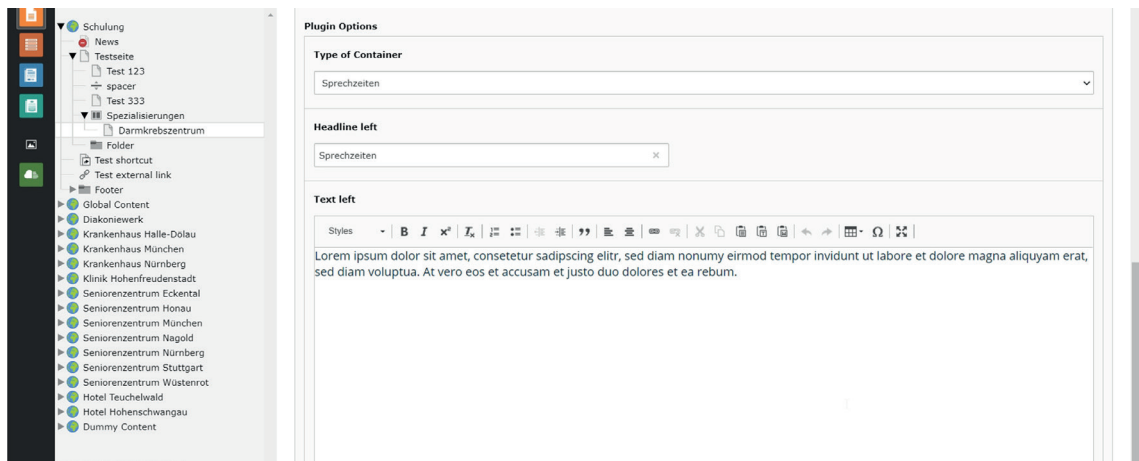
Schulung
News
Testseite
Test 123
spacer
Test 333
Spezialisierungen
Darmkrebszentrum
Folder
Test shortcut
Test external link
Footer
Global Content
Diakoniewerk
Krankenhaus Halle-Dölau
Krankenhaus München
Krankenhaus Nürnberg
Klinik Hohenfreudenstadt
Seniorenzentrum Eckental
Seniorenzentrum Honau
Seniorenzentrum München
Seniorenzentrum Nagold
Seniorenzentrum Nürnberg
Seniorenzentrum Stuttgart
Seniorenzentrum Wüstenrot
Hotel Teuchelwald
Hotel Hohenschwangau
Dummy Content

Plugin Options

Type of Container

Sprechzeiten

Headline left

Sprechzeiten

Text left

Styles

Lorem ipsum dolor sit amet, consetetur sadipscing elitr, sed diam nonumy eirmod tempor invidunt ut labore et dolore magna aliquyam erat, sed diam voluptua. At vero eos et accusam et justo duo dolores et ea rebum.